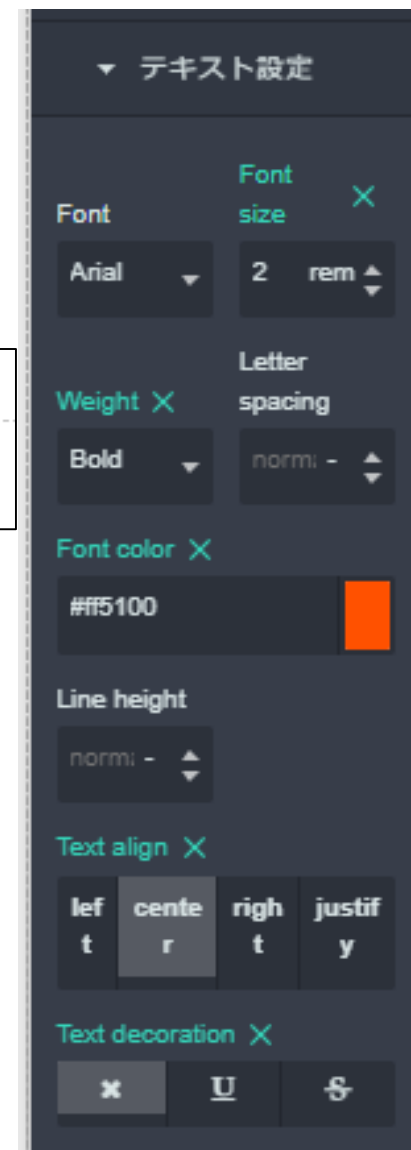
▾ テキスト設定

Font
Arial

Font size ✕
2 rem

Weight ✕
Bold

Letter spacing
norm: -

Font color ✕
#ff5100

Line height
norm: -

Text align ✕
| left | center | right | justify |
|---|---|---|---|

Text decoration ✕
✖ U S